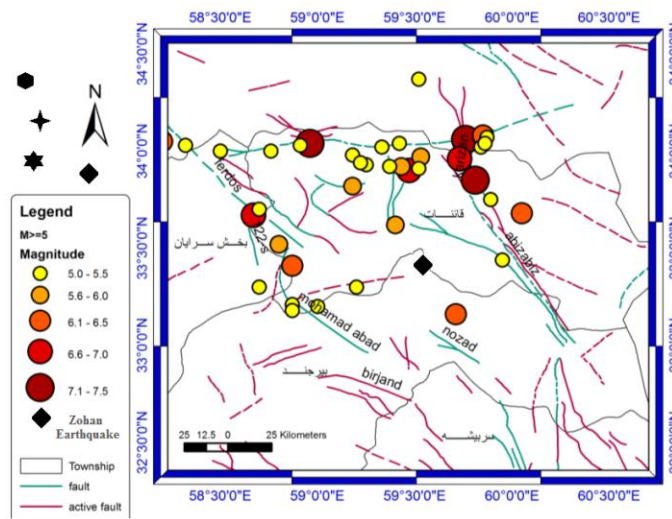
58°30'0"E 59°0'0"E 59°30'0"E 60°0'0"E 60°30'0"E

34°30'0"N
34°0'0"N
33°30'0"N
33°0'0"N
32°30'0"N

N

Legend
M>=5
Magnitude
5.0 - 5.5
5.6 - 6.0
6.1 - 6.5
6.6 - 7.0
7.1 - 7.5
Zohan Earthquake

Township
fault
active fault

ferdos
قاینات
بخش سرایان
abiz
abizabiz
mohamad abad
nozad
بیرجند
birjand
سربیشه

25 12.5 0 25 Kilometers

58°30'0"E 59°0'0"E 59°30'0"E 60°0'0"E 60°30'0"E